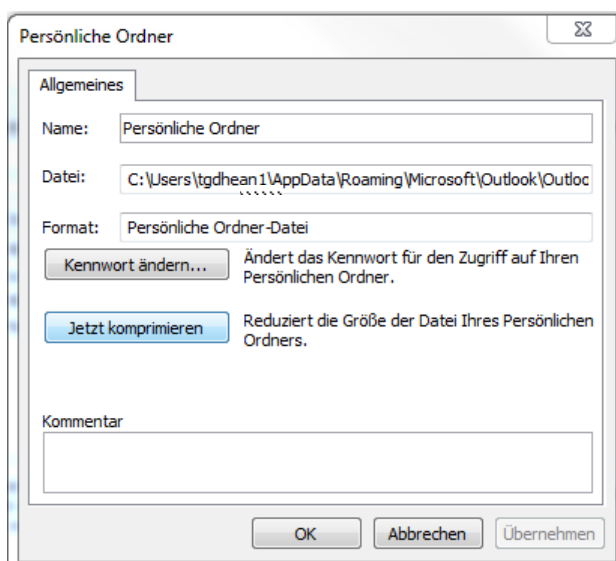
Persönliche Ordner

Allgemeines

Name: Persönliche Ordner

Datei: C:\Users\tgdhean1\AppData\Roaming\Microsoft\Outlook\Outloc

Format: Persönliche Ordner-Datei

Kennwort ändern...

Ändert das Kennwort für den Zugriff auf Ihren Persönlichen Ordner.

Jetzt komprimieren

Reduziert die Größe der Datei Ihres Persönlichen Ordners.

Kommentar

OK

Abbrechen

Übernehmen